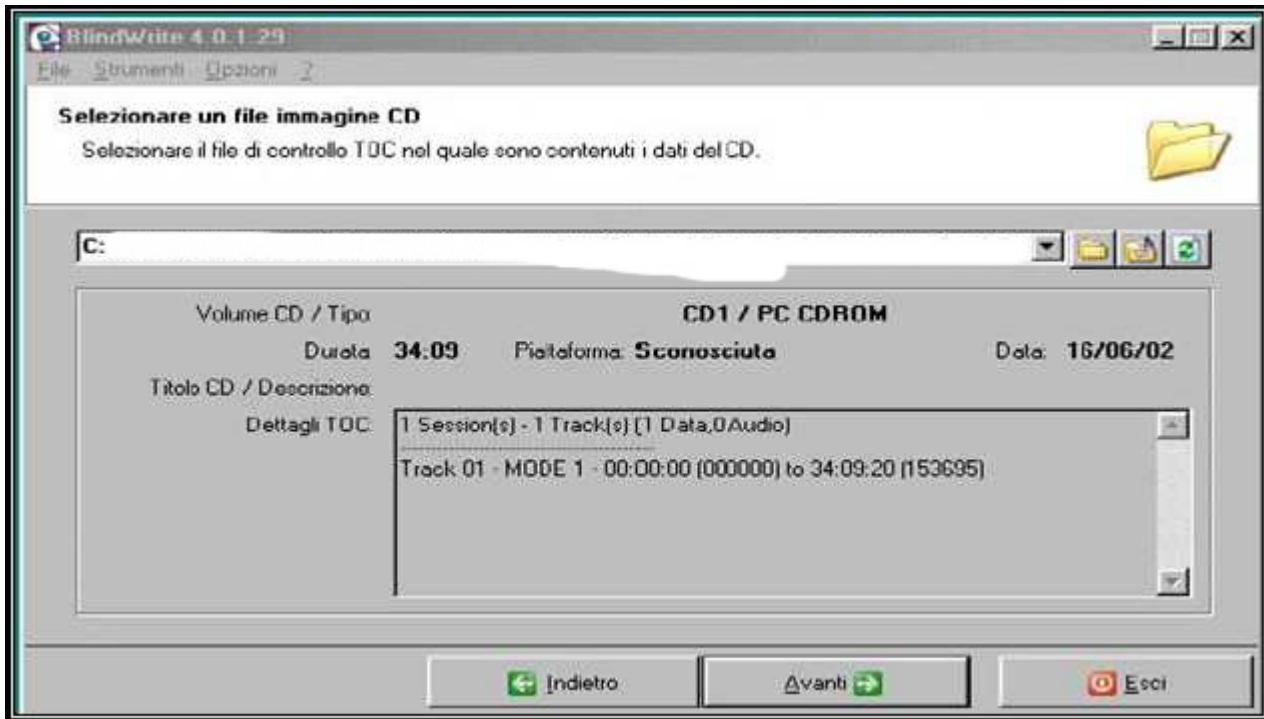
BlindWrite 4.0.1.29

File Strumenti Opzioni ?

Selezionare un file immagine CD

Selezionare il file di controllo TOC nel quale sono contenuti i dati del CD.

C:

Volume CD / Tipo CD1 / PC CDROM

Durata 34:09 Piattaforma Sconosciuta Data 16/06/02

Titolo CD / Descrizione

Dettagli TOC 1 Session(s) - 1 Track(s) (1 Data,0 Audio)

Track 01 - MODE 1 - 00:00:00 (000000) to 34:09:20 (153695)

Indietro Avanti Esci